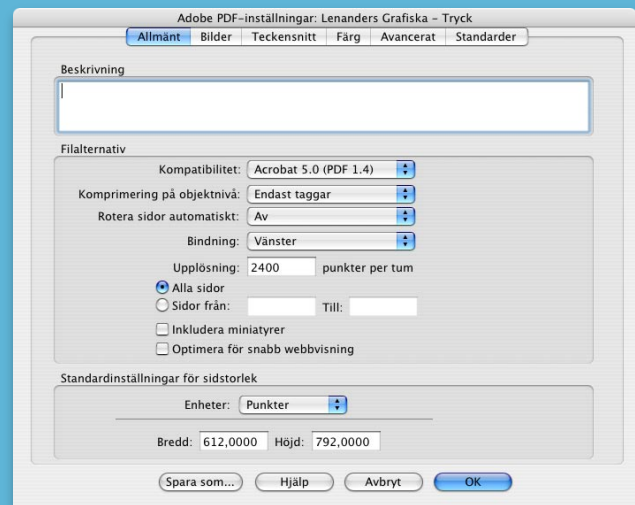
Adobe PDF-inställningar: Lenanders Grafiska - Tryck

Allmänt | Bilder | Teckensnitt | Färg | Avancerat | Standarder

Beskrivning

Filalternativ

Kompatibilitet: Acrobat 5.0 (PDF 1.4)

Komprimering på objektnivå: Endast taggar

Rotera sidor automatiskt: Av

Bindning: Vänster

Upplösning: 2400 punkter per tum

Alla sidor

Sidor från: Till:

Inkludera miniatyrer

Optimera för snabb webbvisning

Standardinställningar för sidstorlek

Enheter: Punkter

Bredd: 612,0000 Höjd: 792,0000

Spara som... | Hjälp | Avbryt | OK